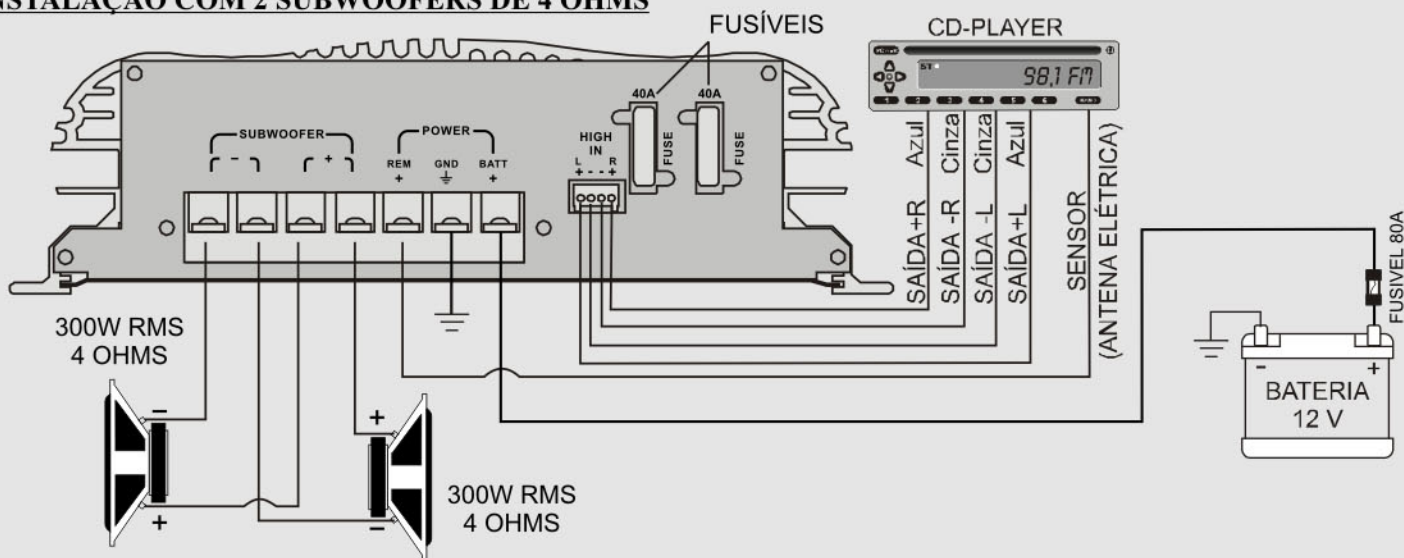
NSTALAÇÃO COM 2 SUBWOOFERS DE 4 OHMS

FUSÍVEIS

CD-PLAYER

ST

98,1 FM

1 2 3 4 5 6

40A

40A

FUSE

FUSE

HIGH IN

L R

+ - - +

SUBWOOFER

[ - ]

[ + ]

POWER

REM +

GND

BATT +

Azul

Cinza

Cinza

Azul

SAÍDA+R

SAÍDA -R

SAÍDA -L

SAÍDA+L

SENSOR (ANTENA ELÉTRICA)

FUSIVEL 80A

300W RMS 4 OHMS

-

+

+

-

300W RMS 4 OHMS

-

+

BATERIA 12 V